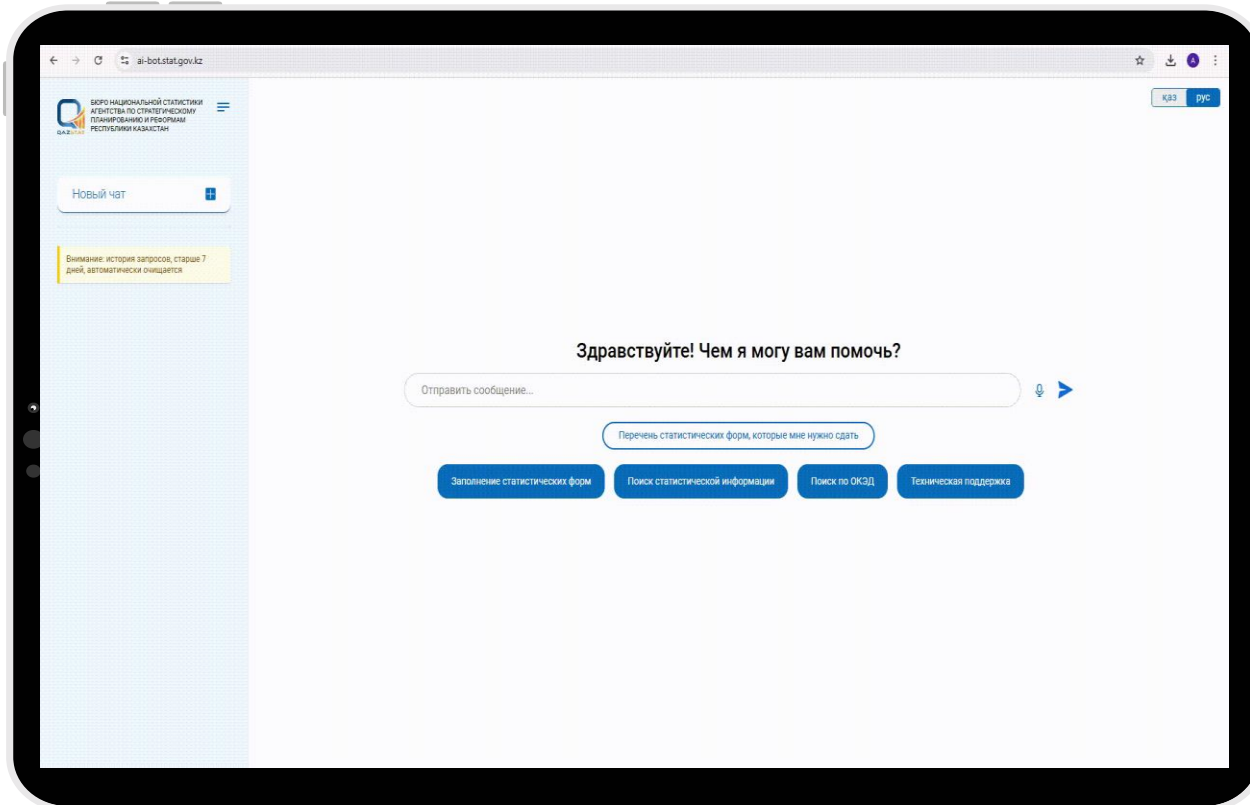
ai-bot.stat.gov.kz

A

QAZSTAT

БЮРО НАЦИОНАЛЬНОЙ СТАТИСТИКИ АГЕНТСТВА ПО СТРАТЕГИЧЕСКОМУ ПЛАНИРОВАНИЮ И РЕФОРМАМ РЕСПУБЛИКИ КАЗАХСТАН

қаз рус

Новый чат

Внимание: история запросов, старше 7 дней, автоматически очищается

Здравствуйте! Чем я могу вам помочь?

Отправить сообщение...

Перечень статистических форм, которые мне нужно сдать

Заполнение статистических форм

Поиск статистической информации

Поиск по ОКЭД

Техническая поддержка